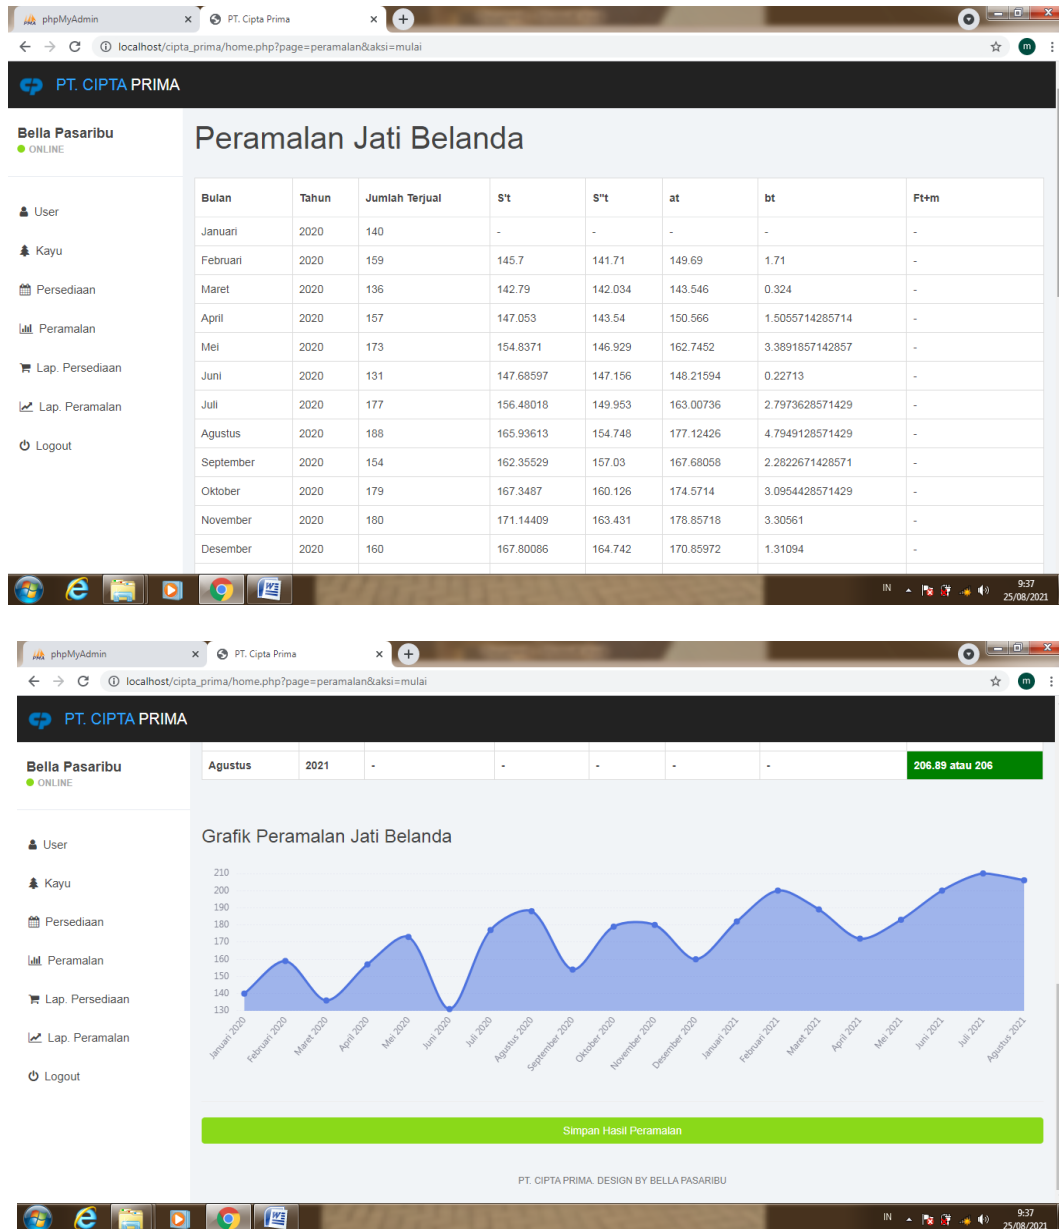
phpMyAdmin × PT. Cipta Prima ×

localhost/cipta_prima/home.php?page=peramalan&aksi=mulai

PT. CIPTA PRIMA

Bella Pasaribu
ONLINE

User
Kayu
Persediaan
Peramalan
Lap. Persediaan
Lap. Peramalan
Logout

Peramalan Jati Belanda

| Bulan | Tahun | Jumlah Terjual | S't | S"t | at | bt | Ft+m |
|---|---|---|---|---|---|---|---|
| Januari | 2020 | 140 | - | - | - | - | - |
| Februari | 2020 | 159 | 145.7 | 141.71 | 149.69 | 1.71 | - |
| Maret | 2020 | 136 | 142.79 | 142.034 | 143.546 | 0.324 | - |
| April | 2020 | 157 | 147.053 | 143.54 | 150.566 | 1.5055714285714 | - |
| Mei | 2020 | 173 | 154.8371 | 146.929 | 162.7452 | 3.3891857142857 | - |
| Juni | 2020 | 131 | 147.68597 | 147.156 | 148.21594 | 0.22713 | - |
| Juli | 2020 | 177 | 156.48018 | 149.953 | 163.00736 | 2.7973628571429 | - |
| Agustus | 2020 | 188 | 165.93613 | 154.748 | 177.12426 | 4.7949128571429 | - |
| September | 2020 | 154 | 162.35529 | 157.03 | 167.68058 | 2.2822671428571 | - |
| Oktober | 2020 | 179 | 167.3487 | 160.126 | 174.5714 | 3.0954428571429 | - |
| November | 2020 | 180 | 171.14409 | 163.431 | 178.85718 | 3.30561 | - |
| Desember | 2020 | 160 | 167.80086 | 164.742 | 170.85972 | 1.31094 | - |

IN 9:37 25/08/2021

phpMyAdmin × PT. Cipta Prima ×

localhost/cipta_prima/home.php?page=peramalan&aksi=mulai

PT. CIPTA PRIMA

Bella Pasaribu
ONLINE

User
Kayu
Persediaan
Peramalan
Lap. Persediaan
Lap. Peramalan
Logout

| Agustus | 2021 | - | - | - | - | - | 206.89 atau 206 |
|---|---|---|---|---|---|---|---|

Grafik Peramalan Jati Belanda

210
200
190
180
170
160
150
140
130

Januari 2020, Februari 2020, Maret 2020, April 2020, Mei 2020, Juni 2020, Juli 2020, Agustus 2020, September 2020, Oktober 2020, November 2020, Desember 2020, Januari 2021, Februari 2021, Maret 2021, April 2021, Mei 2021, Juni 2021, Juli 2021, Agustus 2021

Simpan Hasil Peramalan

PT. CIPTA PRIMA. DESIGN BY BELLA PASARIBU

IN 9:37 25/08/2021